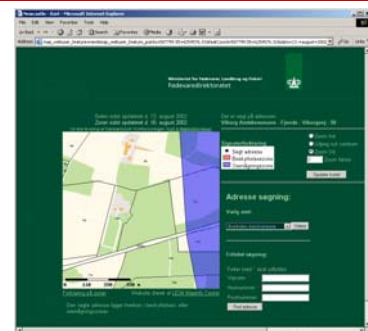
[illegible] - Microsoft Internet Explorer

File Edit View Favorites Tools Help

Back Search Favorites

Ministeriet for Fødevarer, Landbrug og Fiskeri
Fødevaredirektoratet

Siden sidst opdateret d. 12. august 2002
Zoner sidst opdateret d. 12. august 2002

Der er søgt på adressen:
Viborg Amtskommune - Fjends - Vinkelvej - 30

Signaturforklaring
Søgt adresse
Beskyttelseszone
Overvågningszone

Zoom ind
Zoom ud
Zoom til

Opdater kortet

Adresse søgning:

Vælg amt:

Videre

Enkelt søgning:

Vejnavn:
Husnummer:
Postnummer:

Find adresse

Fødevarestyrelsen.com

Der søgte adresse ligger hverken i beskyttelses- eller overvågningszone